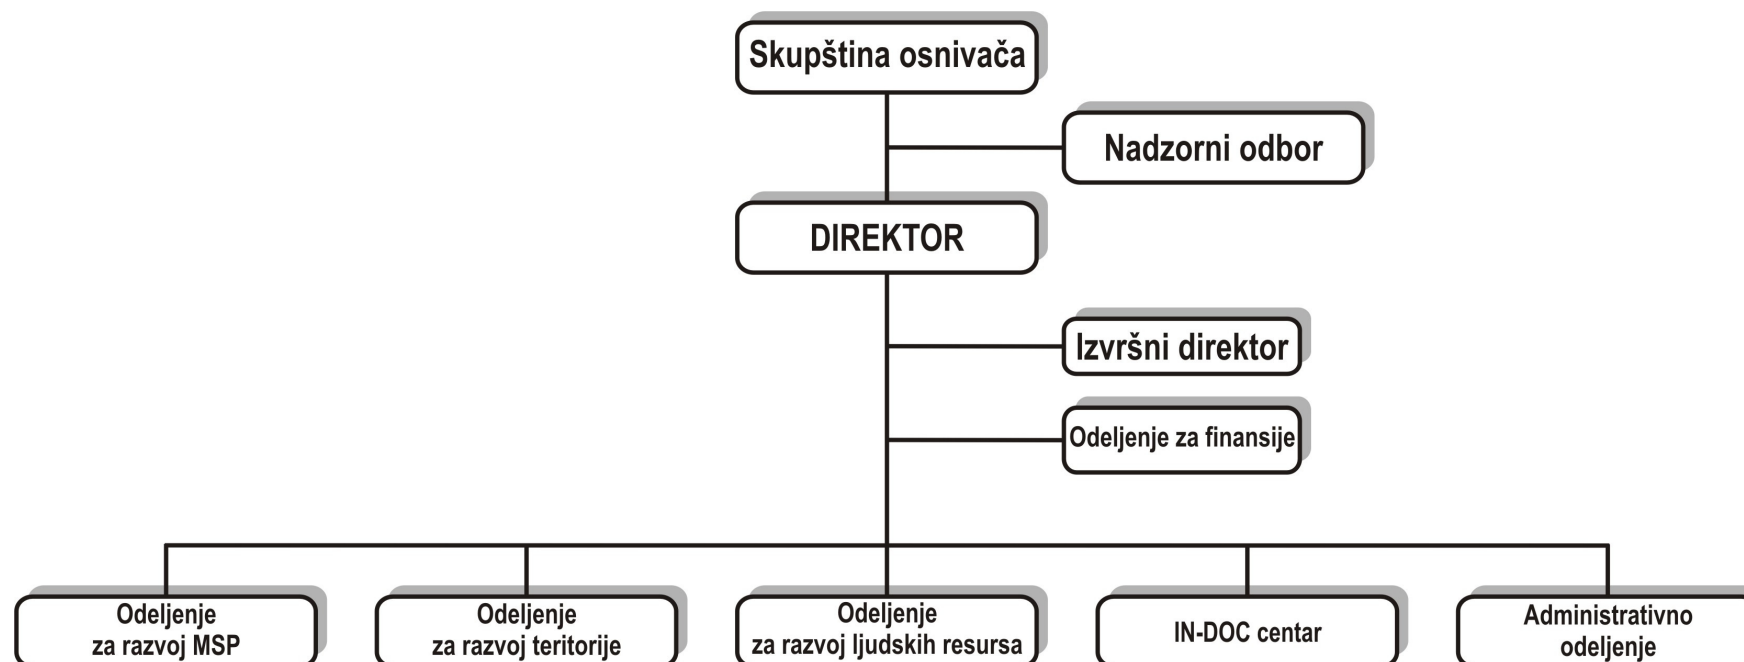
Skupština osnivača

Nadzorni odbor

DIREKTOR

Izvršni direktor

Odeljenje za finansije

Odeljenje za razvoj MSP

Odeljenje za razvoj teritorije

Odeljenje za razvoj ljudskih resursa

IN-DOC centar

Administrativno odeljenje